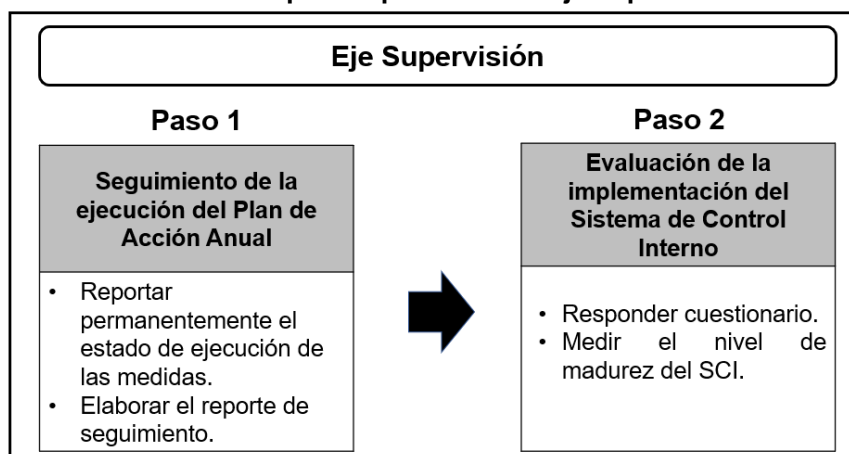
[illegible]

Eje Supervisión

Paso 1

Seguimiento de la ejecución del Plan de Acción Anual

- Reportar permanentemente el estado de ejecución de las medidas.
- Elaborar el reporte de seguimiento.

Paso 2

Evaluación de la implementación del Sistema de Control Interno

- Responder cuestionario.
- Medir el nivel de madurez del SCI.